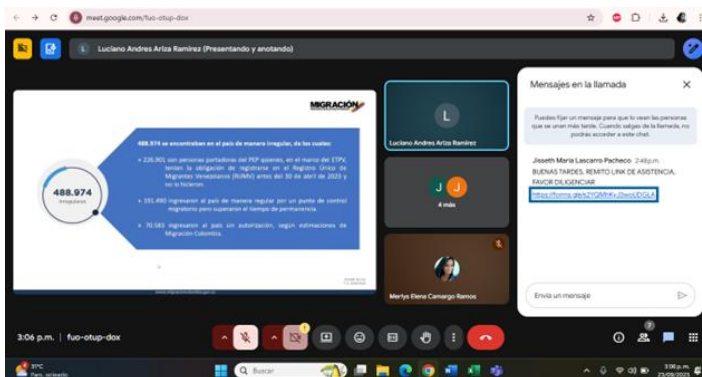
meet.google.com/fuo-otup-dox

Luciano Andres Ariza Ramirez (Presentando y anotando)

MIGRACIÓN

488.974 Irregulares

488.974 se encontraban en el país de manera irregular, de los cuales:

• 226.901 son personas portadoras del PEP quienes, en el marco del ETPV, tenían la obligación de registrarse en el Registro Único de Migrantes Venezolanos (RUMV) antes del 30 de abril de 2025 y no lo hicieron.

• 191.490 ingresaron al país de manera regular por un punto de control migratorio pero superaron el tiempo de permanencia.

• 70.583 ingresaron al país sin autorización, según estimaciones de Migración Colombia.

L
Luciano Andres Ariza Ramirez

J J
4 más

Merlys Elena Camargo Ramos

Mensajes en la llamada

Puedes fijar un mensaje para que lo vean las personas que se unan más tarde. Cuando salgas de la llamada, no podrás acceder a este chat.

Jisseth Maria Lascarro Pacheco 2:48 p.m.
BUENAS TARDES, REMITO LINK DE ASISTENCIA, FAVOR DILIGENCIAR
https://forms.gle/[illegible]

Envía un mensaje

3:06 p.m. | fuo-otup-dox

31°C
Parc. soleado

Buscar

3:06 p.m.
23/09/2025